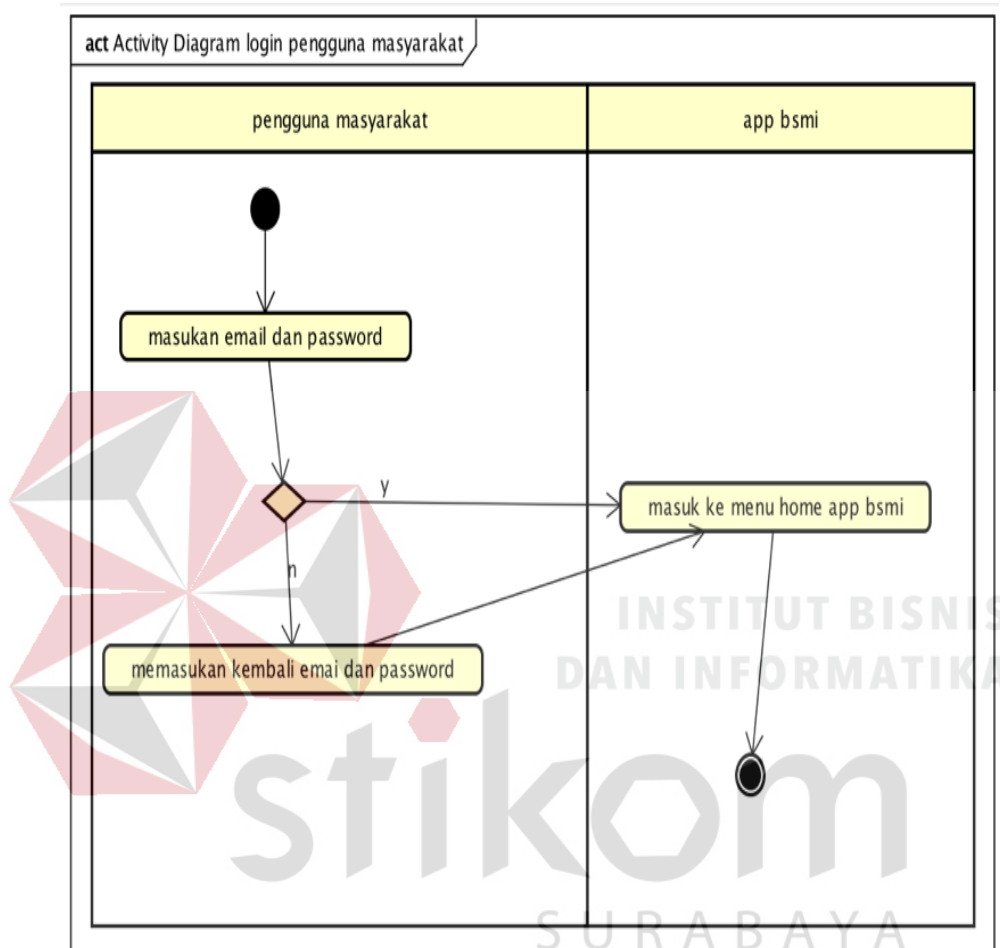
act Activity Diagram login pengguna masyarakat

| pengguna masyarakat | app bsmi |
|---|---|

masukan email dan password

y

masuk ke menu home app bsmi

n

memasukan kembali emai dan password

INSTITUT BISNIS DAN INFORMATIKA

stikom

SURABAYA